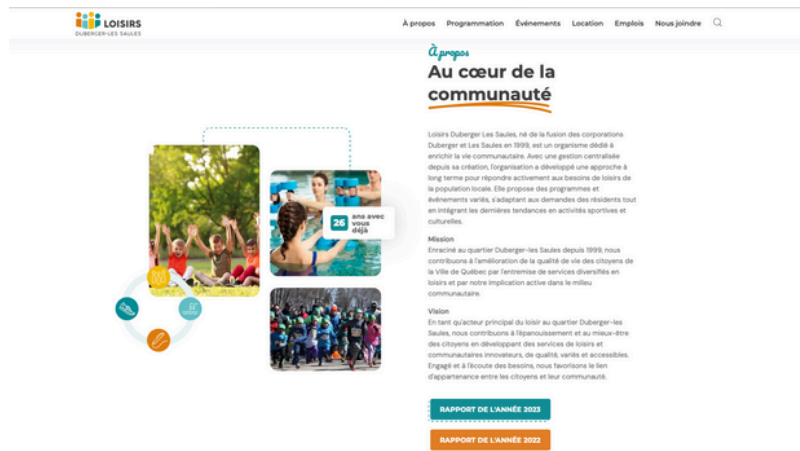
LOISIRS
DUBERGER-LES SAULES

À propos Programmation Événements Location Emplois Nous joindre

À propos
Au cœur de la communauté

26 ans avec vous déjà

Loisirs Duberger Les Saules, né de la fusion des corporations Duberger et Les Saules en 1999, est un organisme dédié à enrichir la vie communautaire. Avec une gestion centralisée depuis sa création, l'organisation a développé une approche à long terme pour répondre activement aux besoins de loisirs de la population locale. Elle propose des programmes et événements variés, s'adaptant aux demandes des résidents tout en intégrant les dernières tendances en activités sportives et culturelles.

Mission
Enraciné au quartier Duberger–les Saules depuis 1999, nous contribuons à l'amélioration de la qualité de vie des citoyens de la Ville de Québec par l'entremise de services diversifiés en loisirs et par notre implication active dans le milieu communautaire.

Vision
En tant qu'acteur principal du loisir au quartier Duberger–les Saules, nous contribuons à l'épanouissement et au mieux-être des citoyens en développant des services de loisirs et communautaires innovateurs, de qualité, variés et accessibles. Engagé et à l'écoute des besoins, nous favorisons le lien d'appartenance entre les citoyens et leur communauté.

RAPPORT DE L'ANNÉE 2023

RAPPORT DE L'ANNÉE 2022